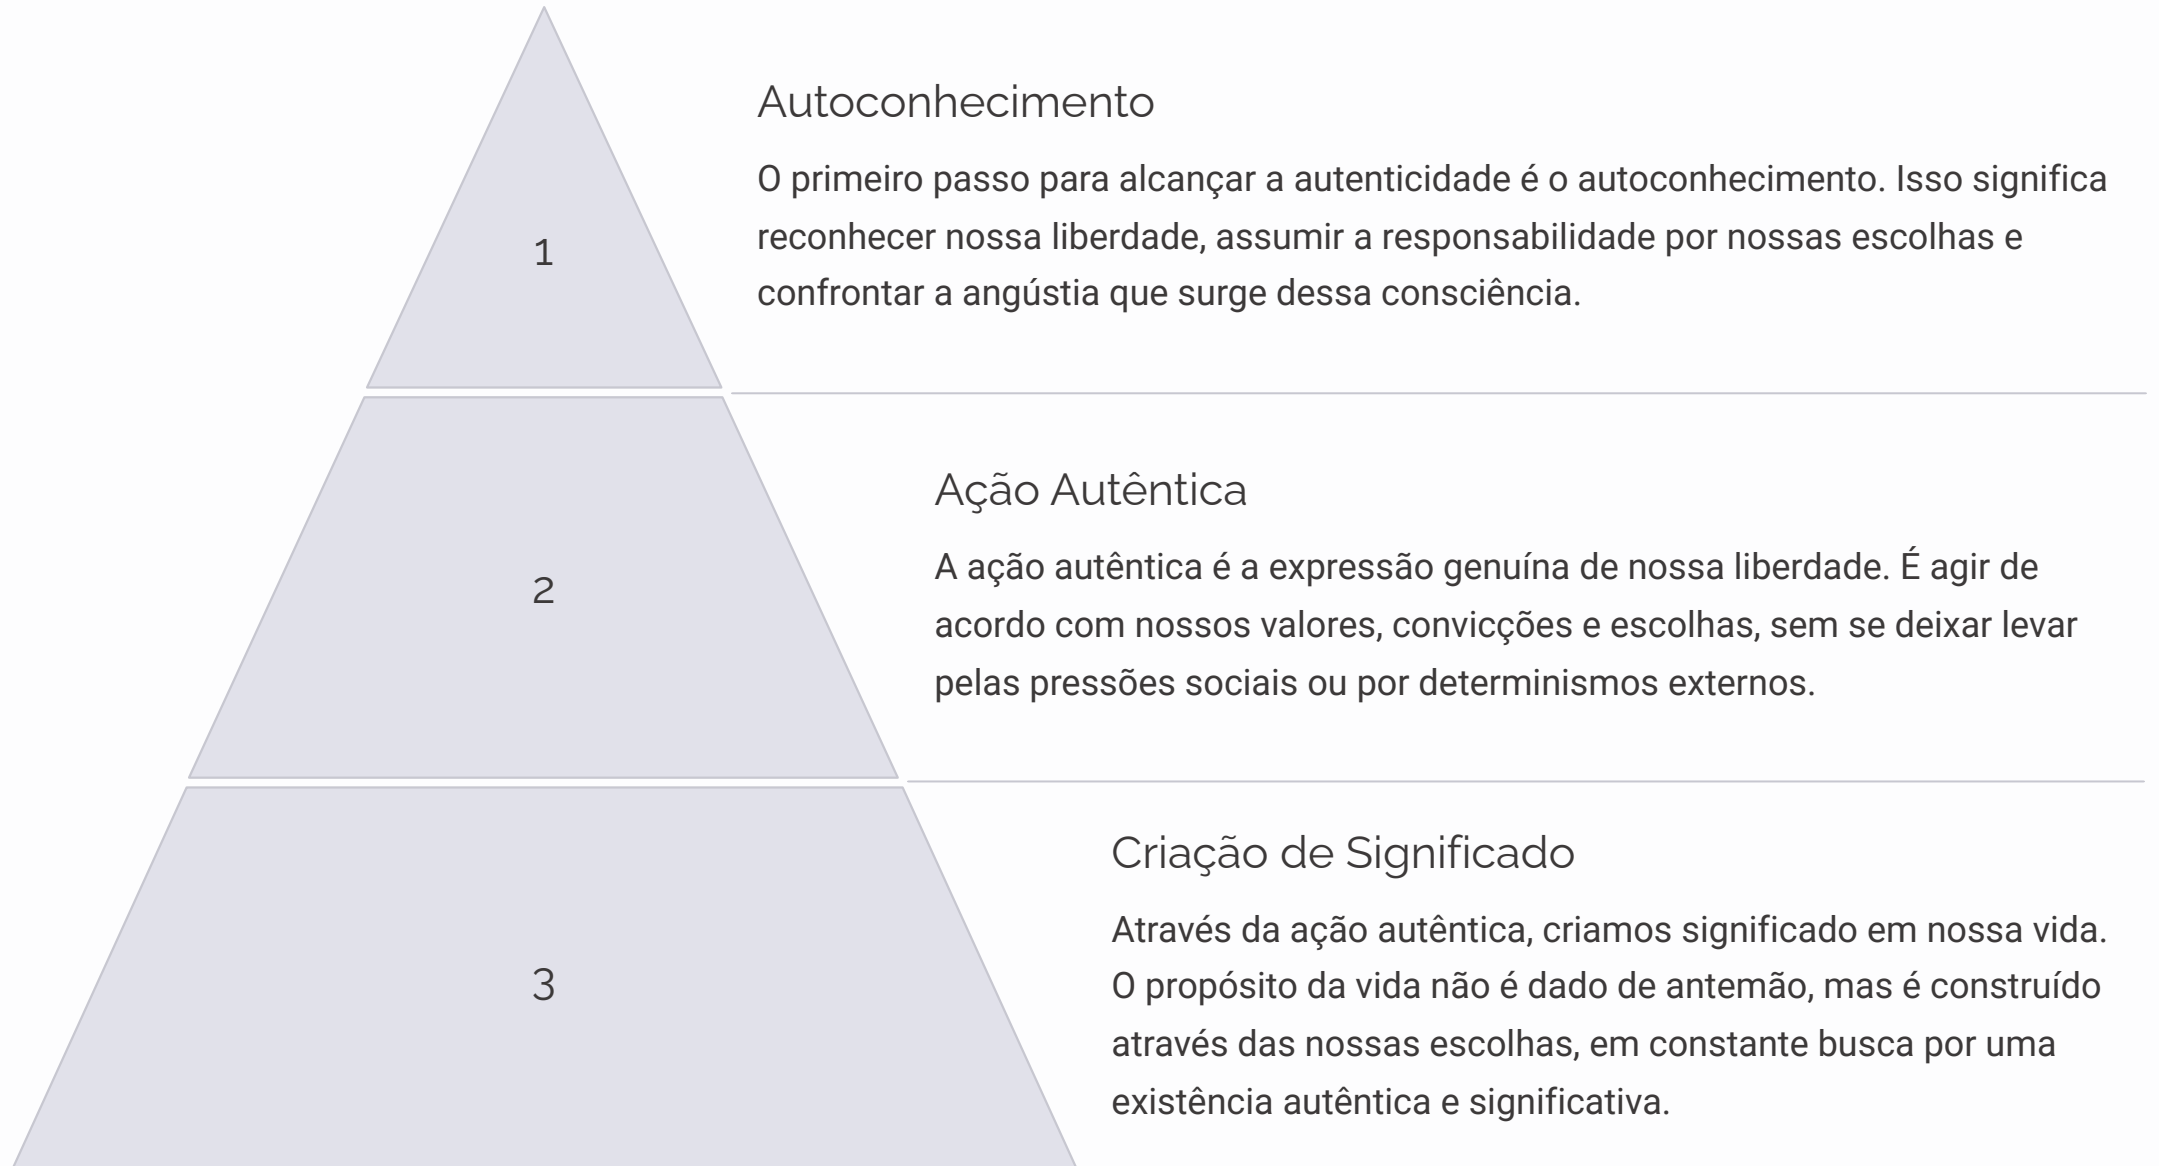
1

Autoconhecimento

O primeiro passo para alcançar a autenticidade é o autoconhecimento. Isso significa reconhecer nossa liberdade, assumir a responsabilidade por nossas escolhas e confrontar a angústia que surge dessa consciência.

2

Ação Autêntica

A ação autêntica é a expressão genuína de nossa liberdade. É agir de acordo com nossos valores, convicções e escolhas, sem se deixar levar pelas pressões sociais ou por determinismos externos.

3

Criação de Significado

Através da ação autêntica, criamos significado em nossa vida. O propósito da vida não é dado de antemão, mas é construído através das nossas escolhas, em constante busca por uma existência autêntica e significativa.